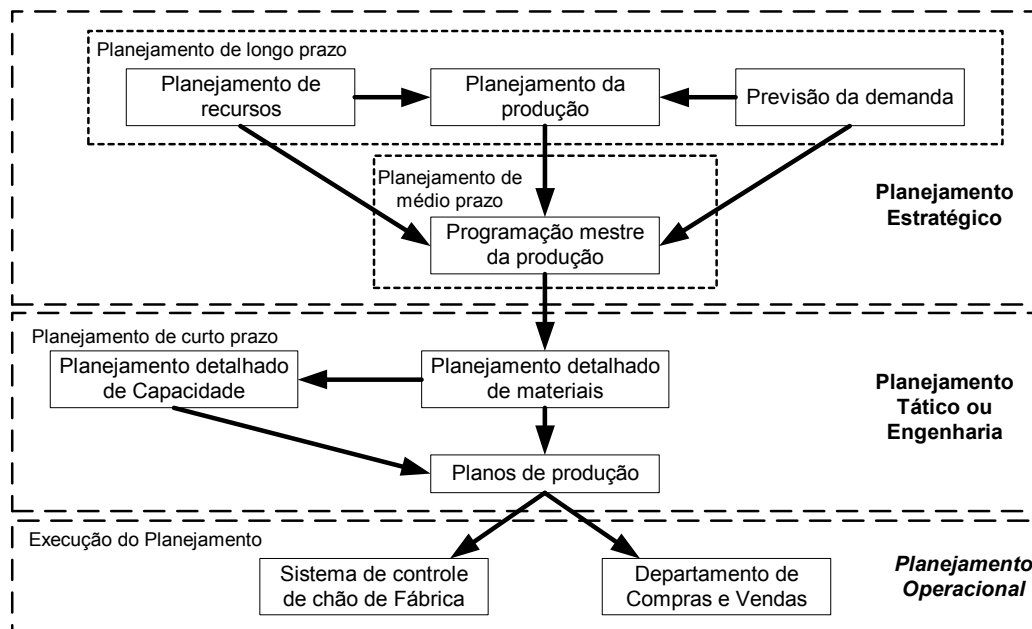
Planejamento de longo prazo

Planejamento de recursos

Planejamento da produção

Previsão da demanda

Planejamento de médio prazo

Programação mestre da produção

Planejamento Estratégico

Planejamento de curto prazo

Planejamento detalhado de Capacidade

Planejamento detalhado de materiais

Planejamento Tático ou Engenharia

Planos de produção

Execução do Planejamento

Sistema de controle de chão de Fábrica

Departamento de Compras e Vendas

Planejamento Operacional